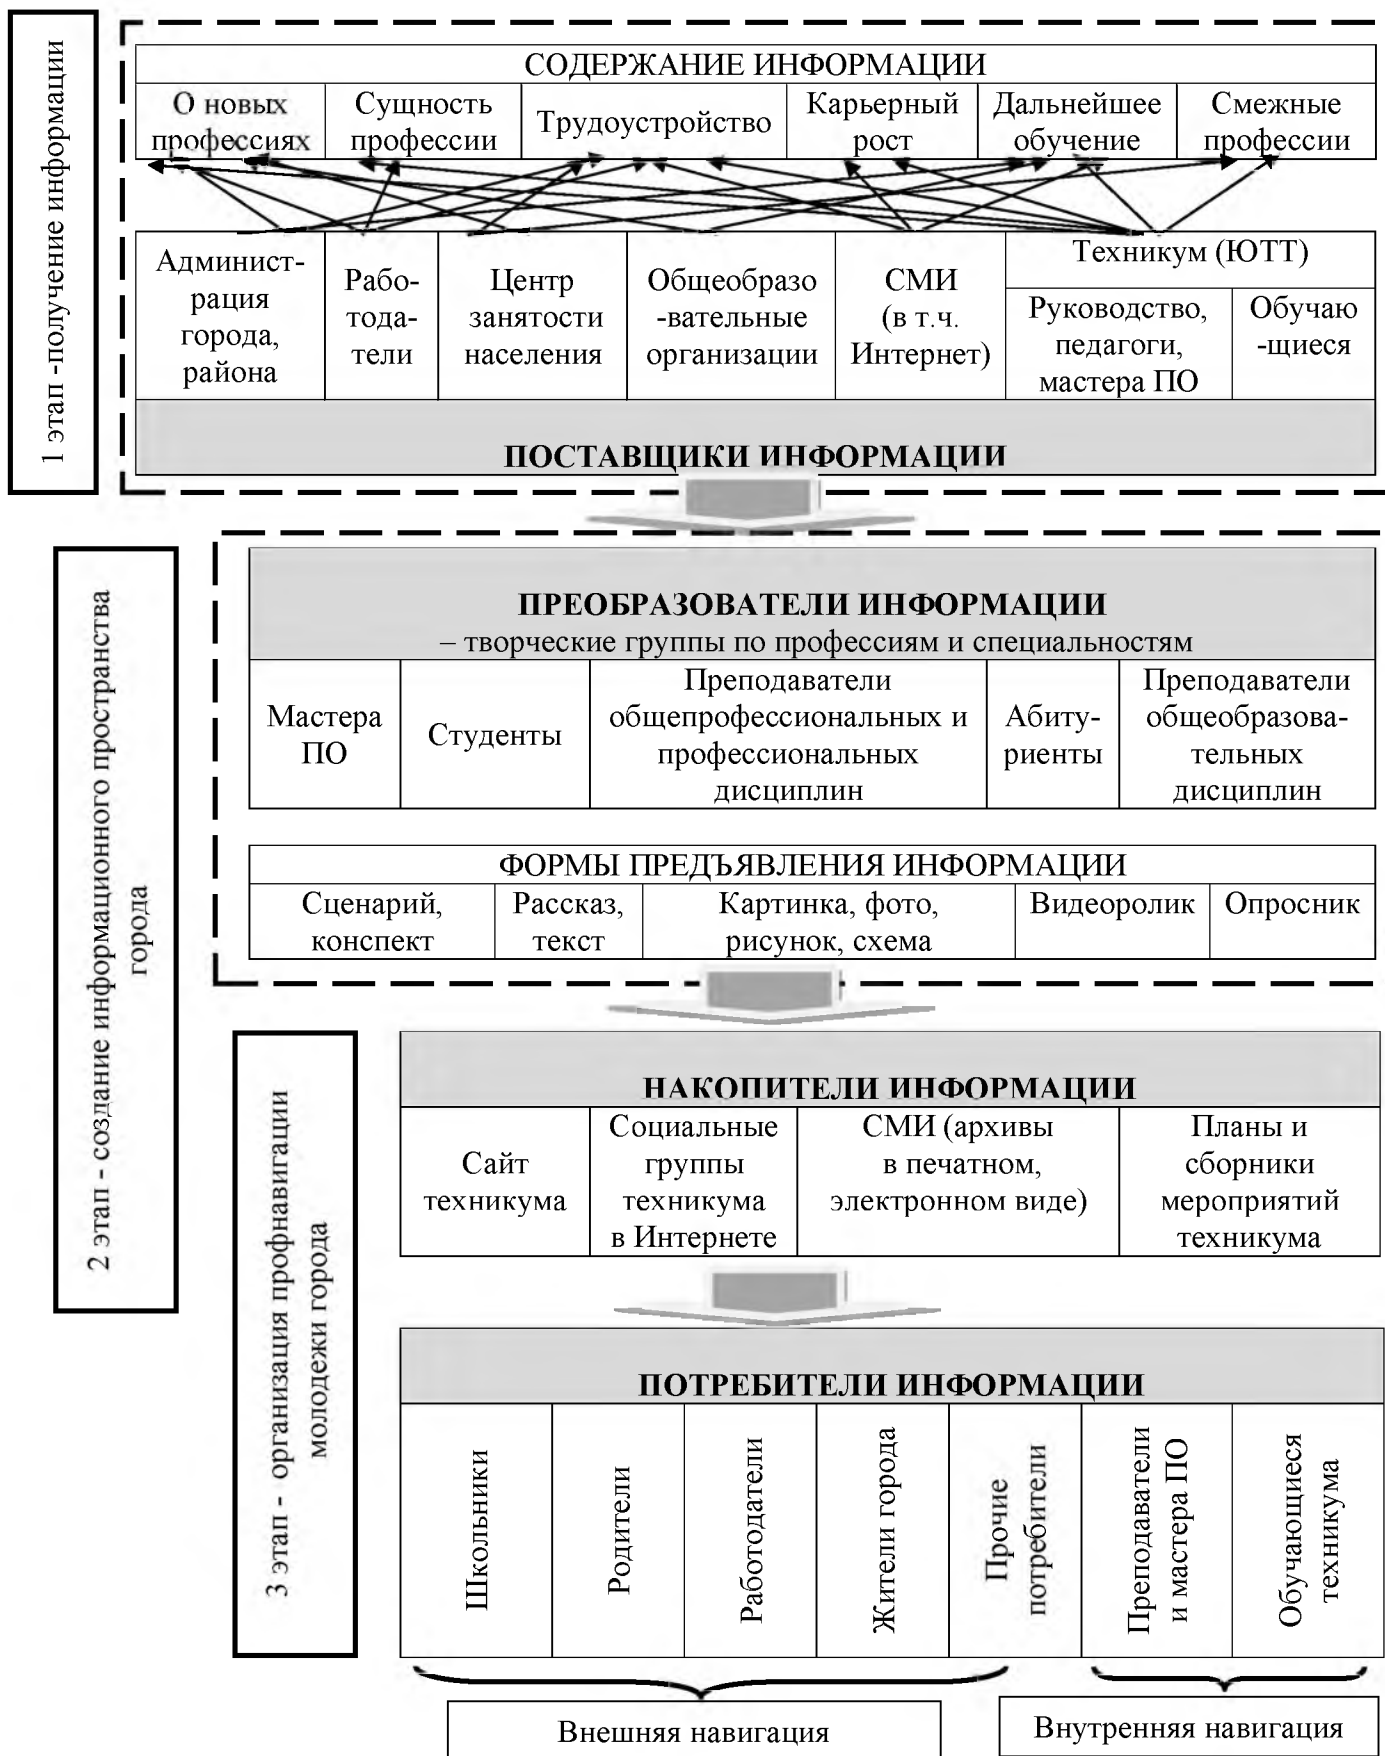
1 этап -получение информации

СОДЕРЖАНИЕ ИНФОРМАЦИИ

| О новых профессиях | Сущность профессии | Трудоустройство | Карьерный рост | Дальнейшее обучение | Смежные профессии |
|---|---|---|---|---|---|

| Администрация города, района | Работодатели | Центр занятости населения | Общеобразовательные организации | СМИ (в т.ч. Интернет) | Техникум (ЮТТ): Руководство, педагоги, мастера ПО | Техникум (ЮТТ): Обучающиеся |
|---|---|---|---|---|---|---|

ПОСТАВЩИКИ ИНФОРМАЦИИ

2 этап - создание информационного пространства города

ПРЕОБРАЗОВАТЕЛИ ИНФОРМАЦИИ
– творческие группы по профессиям и специальностям

| Мастера ПО | Студенты | Преподаватели общепрофессиональных и профессиональных дисциплин | Абитуриенты | Преподаватели общеобразовательных дисциплин |
|---|---|---|---|---|

ФОРМЫ ПРЕДЪЯВЛЕНИЯ ИНФОРМАЦИИ

| Сценарий, конспект | Рассказ, текст | Картинка, фото, рисунок, схема | Видеоролик | Опросник |
|---|---|---|---|---|

3 этап - организация профнавигации молодежи города

НАКОПИТЕЛИ ИНФОРМАЦИИ

| Сайт техникума | Социальные группы техникума в Интернете | СМИ (архивы в печатном, электронном виде) | Планы и сборники мероприятий техникума |
|---|---|---|---|

ПОТРЕБИТЕЛИ ИНФОРМАЦИИ

| Школьники | Родители | Работодатели | Жители города | Прочие потребители | Преподаватели и мастера ПО | Обучающиеся техникума |
|---|---|---|---|---|---|---|

Внешняя навигация

Внутренняя навигация